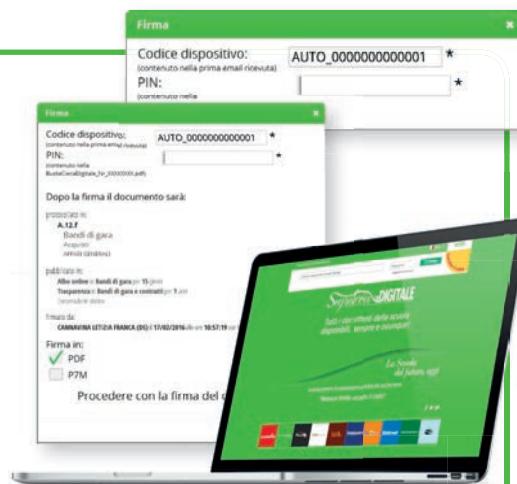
Firma
Codice dispositivo: AUTO_0000000000001 *
(contenuto nella prima email ricevuta)
PIN: *
(contenuto nella

Firma
Codice dispositivo: AUTO_0000000000001 *
(contenuto nella prima email ricevuta)
PIN: *
(contenuto nella BustaCiecaDigitale_for_00000001.pdf)

Dopo la firma il documento sarà:

protocollato in:
A.12.f
Bandi di gara
Acquisti
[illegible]

pubblicato in:
Albo online » Bandi di gara per 15 giorni
Trasparenza » Bandi di gara e contratti per 1 anni
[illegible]

firmato da:
CANNAVINA LETIZIA FRANCA (DS) il 17/02/2016 alle ore 10:57:19 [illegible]

Firma in:
PDF
P7M

Procedere con la firma del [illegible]

Segreteria DIGITALE
Tutti i documenti della scuola disponibili, sempre e ovunque!
La Scuola del futuro, oggi